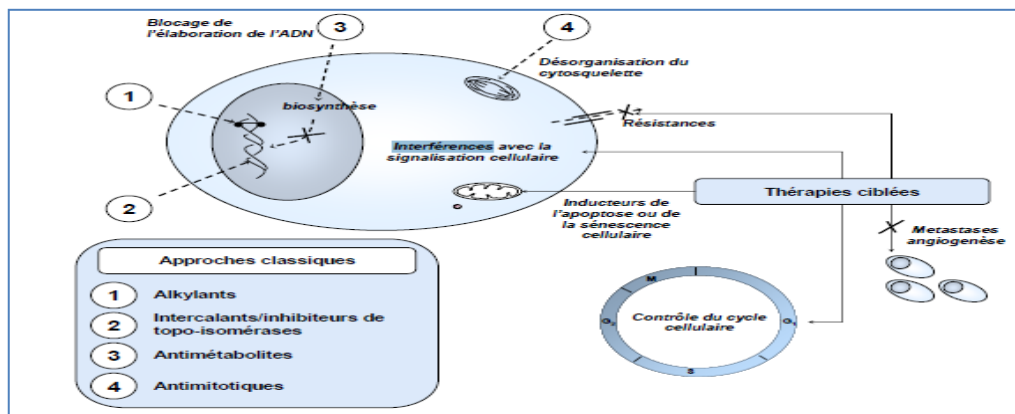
Blocage de l'élaboration de l'ADN

3

4

Désorganisation du cytosquelette

1

biosynthèse

Résistances

Interférences avec la signalisation cellulaire

2

Thérapies ciblées

Inducteurs de l'apoptose ou de la sénescence cellulaire

Metastases angiogenèse

Approches classiques

1 Alkylants

2 Intercalants/inhibiteurs de topo-isomérases

3 Antimétabolites

4 Antimitotiques

M

$G_2$

$G_1$

S

Contrôle du cycle cellulaire